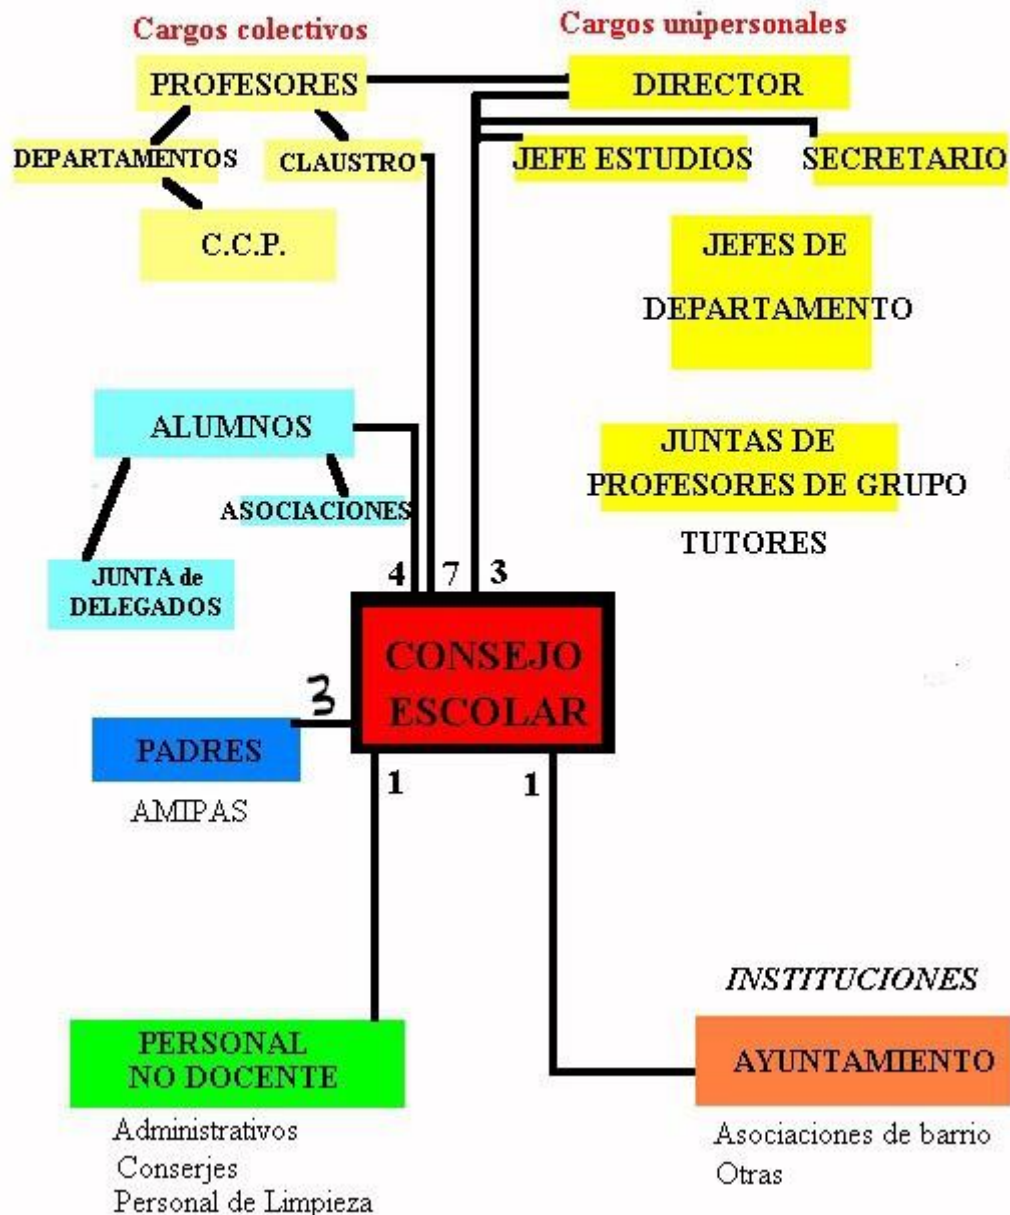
Cargos colectivos

PROFESORES

DEPARTAMENTOS

CLAUSTRO

C.C.P.

Cargos unipersonales

DIRECTOR

JEFE ESTUDIOS

SECRETARIO

JEFES DE DEPARTAMENTO

JUNTAS DE PROFESORES DE GRUPO

TUTORES

ALUMNOS

ASOCIACIONES

JUNTA de DELEGADOS

4

7

3

CONSEJO ESCOLAR

3

PADRES

AMIPAS

1

1

INSTITUCIONES

PERSONAL NO DOCENTE

Administrativos
Conserjes
Personal de Limpieza

AYUNTAMIENTO

Asociaciones de barrio
Otras